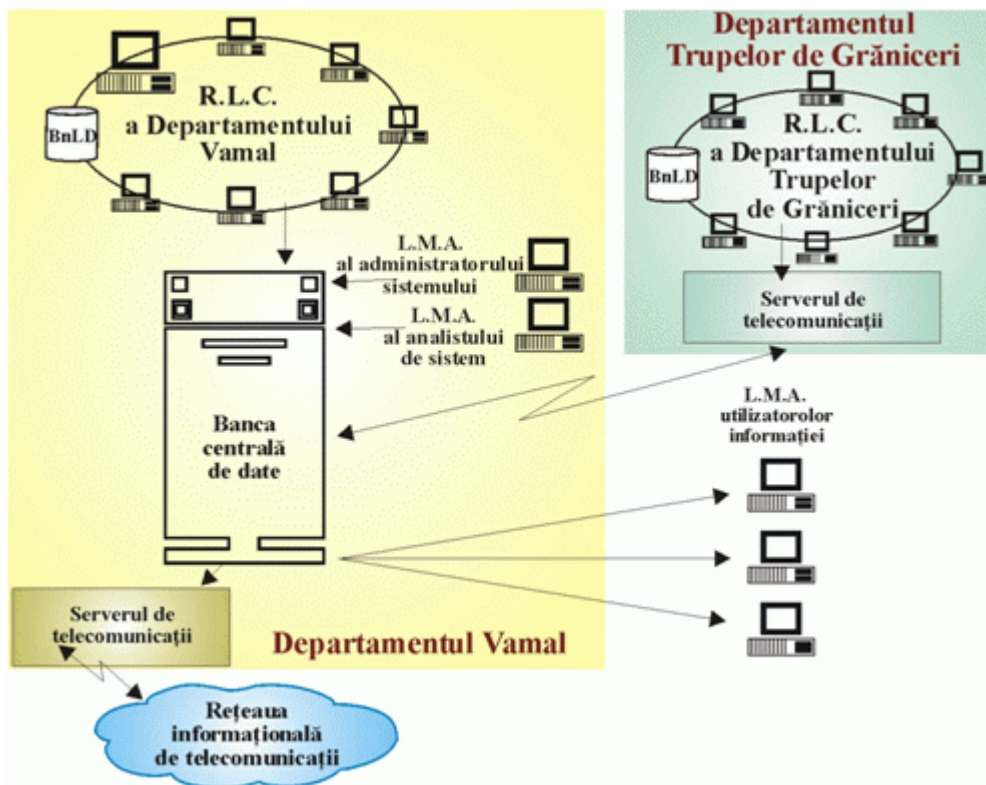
R.L.C.
a Departamentului
Vamal

BnLD

Departamentul
Trupelor de Grăniceri

R.L.C.
a Departamentului
Trupelor
de Grăniceri

BnLD

L.M.A.
al administratorului
sistemului

L.M.A.
al analistului
de sistem

Serverul de
telecomunicații

Banca
centrală
de date

L.M.A.
utilizatorolor
informației

Serverul de
telecomunicații

Departamentul Vamal

Rețeaua
informațională
de telecomunicații